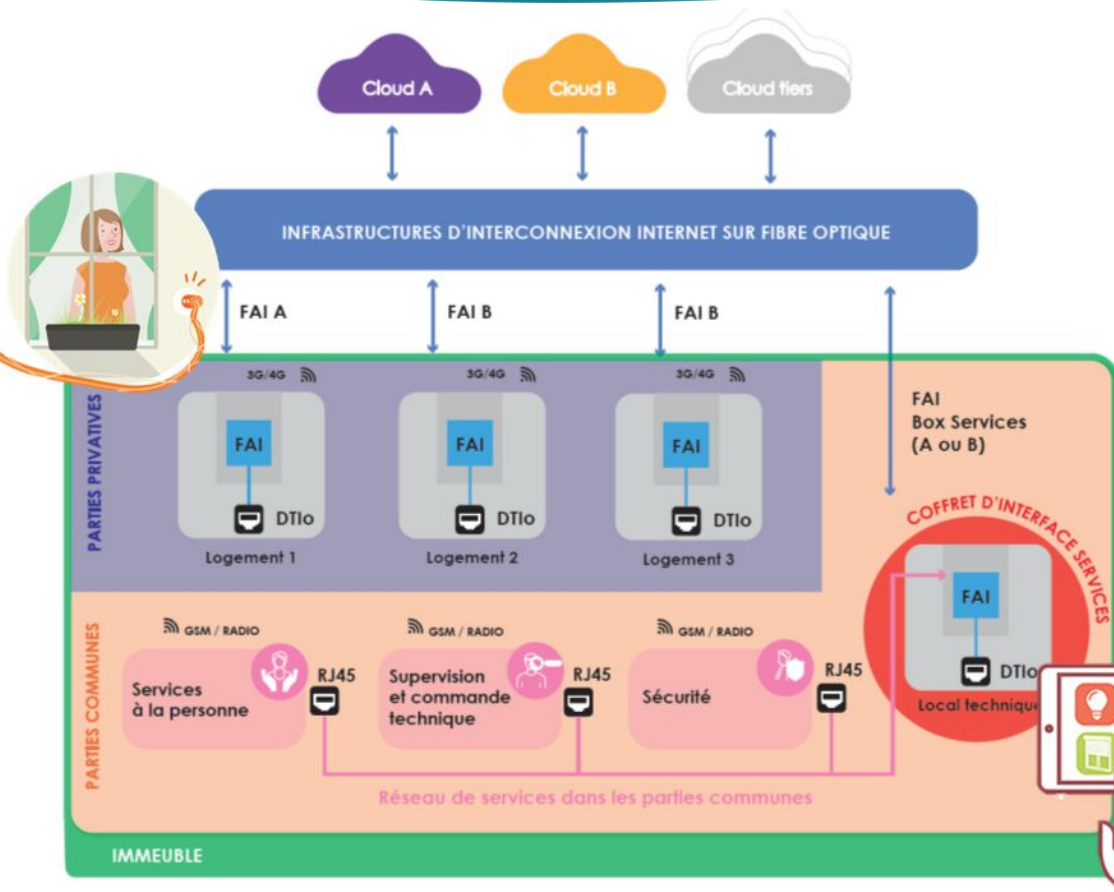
Cloud A

Cloud B

Cloud tiers

INFRASTRUCTURES D'INTERCONNEXION INTERNET SUR FIBRE OPTIQUE

FAI A

FAI B

FAI B

FAI
Box Services
(A ou B)

PARTIES PRIVATIVES

3G/4G

FAI

DTIo

Logement 1

3G/4G

FAI

DTIo

Logement 2

3G/4G

FAI

DTIo

Logement 3

COFFRET D'INTERFACE SERVICES

FAI

DTIo

Local technique

PARTIES COMMUNES

GSM / RADIO

Services à la personne

RJ45

GSM / RADIO

Supervision et commande technique

RJ45

GSM / RADIO

Sécurité

RJ45

Réseau de services dans les parties communes

IMMEUBLE